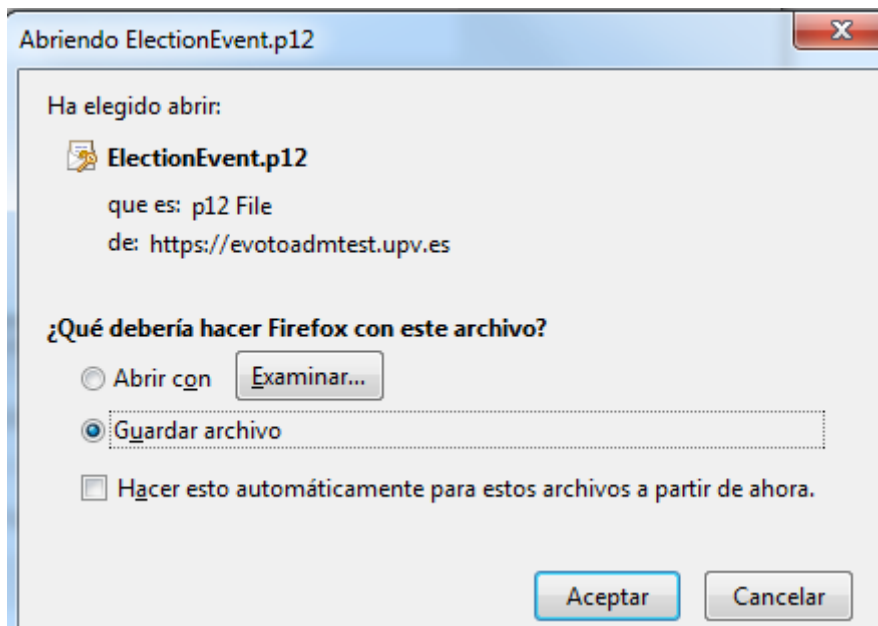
Abriendo ElectionEvent.p12

Ha elegido abrir:

ElectionEvent.p12

que es: p12 File
de: https://evotoadmtest.upv.es

¿Qué debería hacer Firefox con este archivo?

Abrir con
Examinar...

Guardar archivo

Hacer esto automáticamente para estos archivos a partir de ahora.

Aceptar
Cancelar